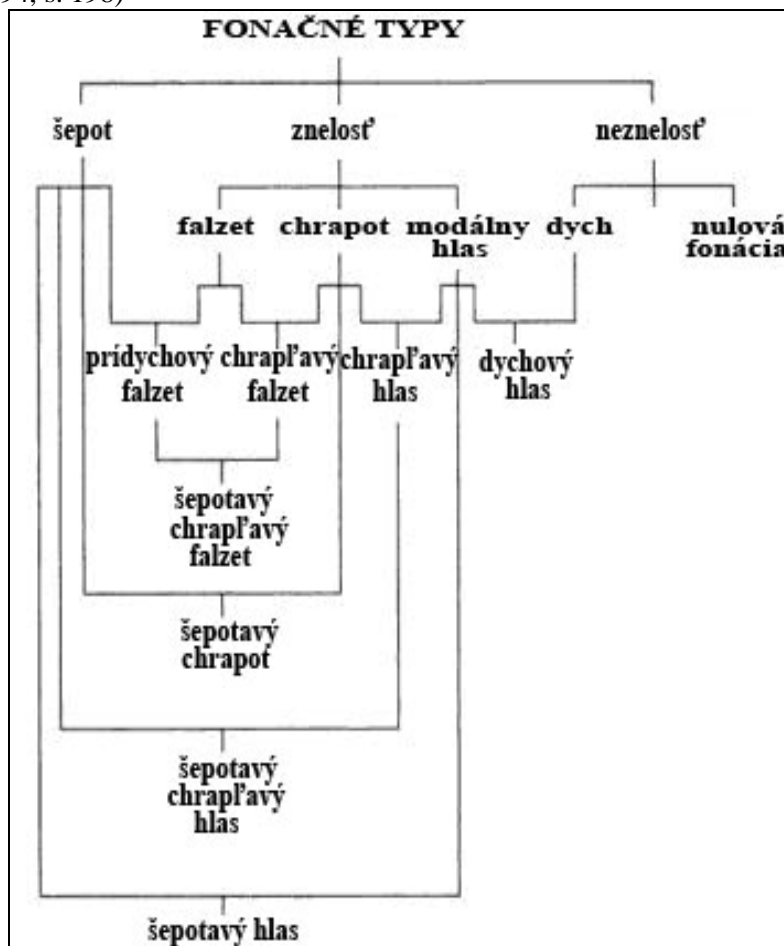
94, s. 196)

FONAČNÉ TYPY

šepot

znelosť

neznelosť

falzet

chrapot

modálny hlas

dych

nulová fonácia

prídychový falzet

chrapľavý falzet

chrapľavý hlas

dychový hlas

šepotavý chrapľavý falzet

šepotavý chrapot

šepotavý chrapľavý hlas

šepotavý hlas